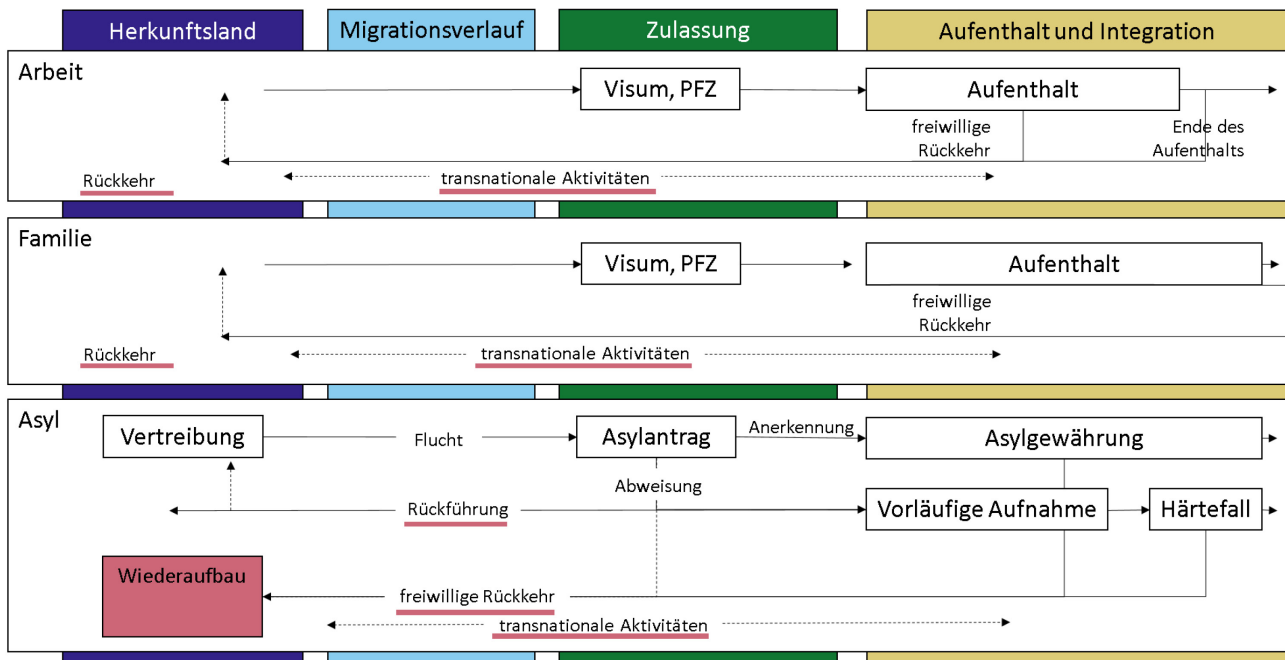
Herkunftsland

Migrationsverlauf

Zulassung

Aufenthalt und Integration

Arbeit

Visum, PFZ

Aufenthalt

freiwillige Rückkehr

Ende des Aufenthalts

Rückkehr

transnationale Aktivitäten

Familie

Visum, PFZ

Aufenthalt

freiwillige Rückkehr

Rückkehr

transnationale Aktivitäten

Asyl

Vertreibung

Flucht

Asylantrag

Anerkennung

Asylgewährung

Abweisung

Rückführung

Vorläufige Aufnahme

Härtefall

Wiederaufbau

freiwillige Rückkehr

transnationale Aktivitäten